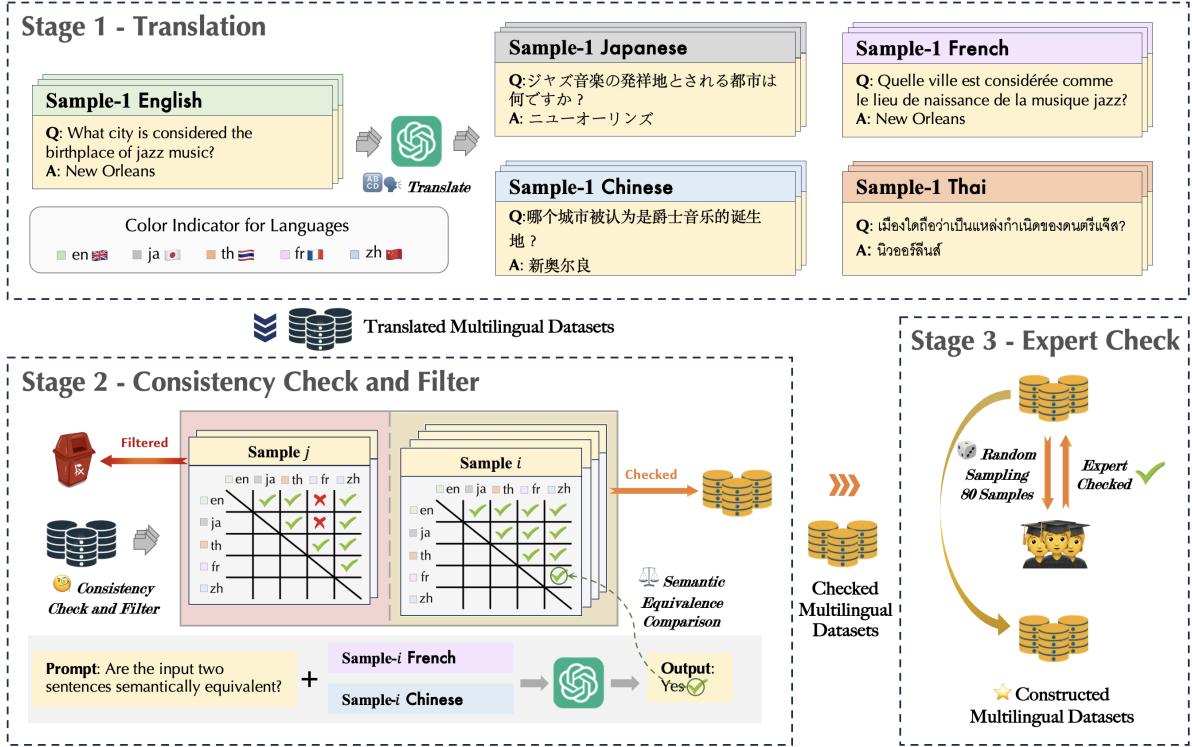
Stage 1 - Translation

Sample-1 English
Q: What city is considered the birthplace of jazz music?
A: New Orleans

Translate

Color Indicator for Languages
en ja th fr zh

Sample-1 Japanese
Q: ジャズ音楽の発祥地とされる都市は何ですか？
A: ニューオーリンズ

Sample-1 French
Q: Quelle ville est considérée comme le lieu de naissance de la musique jazz?
A: New Orleans

Sample-1 Chinese
Q:哪个城市被认为是爵士音乐的诞生地？
A: 新奥尔良

Sample-1 Thai
Q: เมืองใดถือว่าเป็นแหล่งกำเนิดของดนตรีแจ๊ส?
A: นิวออร์ลีนส์

Translated Multilingual Datasets

Stage 2 - Consistency Check and Filter

Filtered

Sample $j$
en ja th fr zh
en
ja
th
fr
zh

Sample $i$
en ja th fr zh
en
ja
th
fr
zh

Checked

Consistency Check and Filter

Semantic Equivalence Comparison

Prompt: Are the input two sentences semantically equivalent?
+
Sample-$i$ French
Sample-$i$ Chinese

Output: Yes

Checked Multilingual Datasets

Stage 3 - Expert Check

Random Sampling 80 Samples

Expert Checked

Constructed Multilingual Datasets